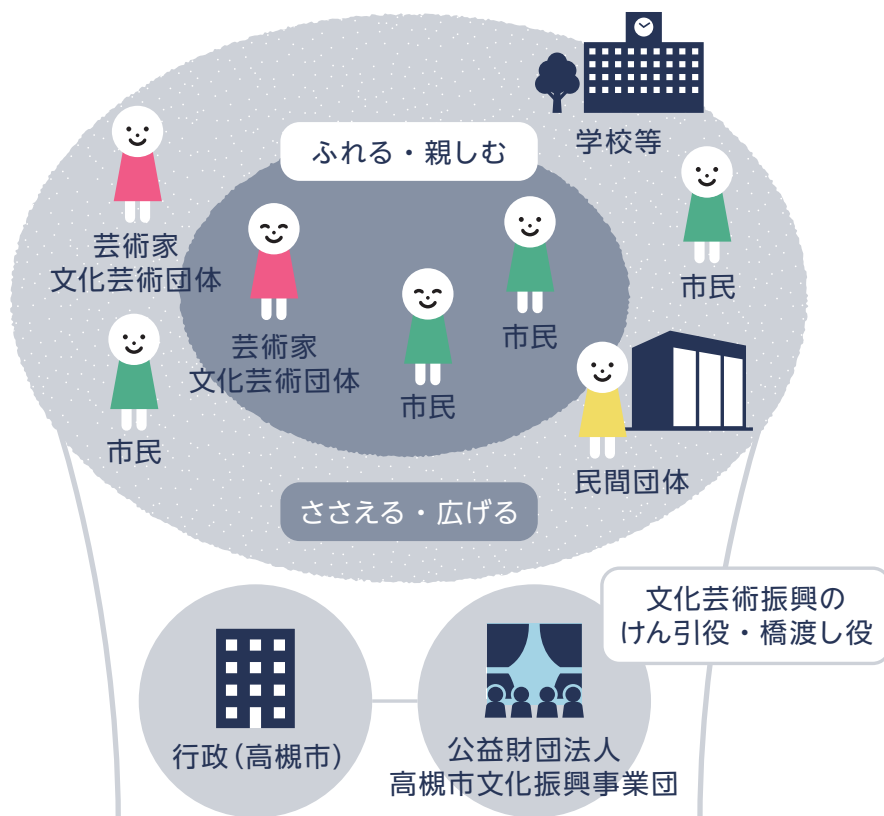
ふれる・親しむ

学校等

芸術家
文化芸術団体

芸術家
文化芸術団体

市民

市民

市民

市民

民間団体

ささえる・広げる

文化芸術振興の
けん引役・橋渡し役

行政（高槻市）

公益財団法人
高槻市文化振興事業団